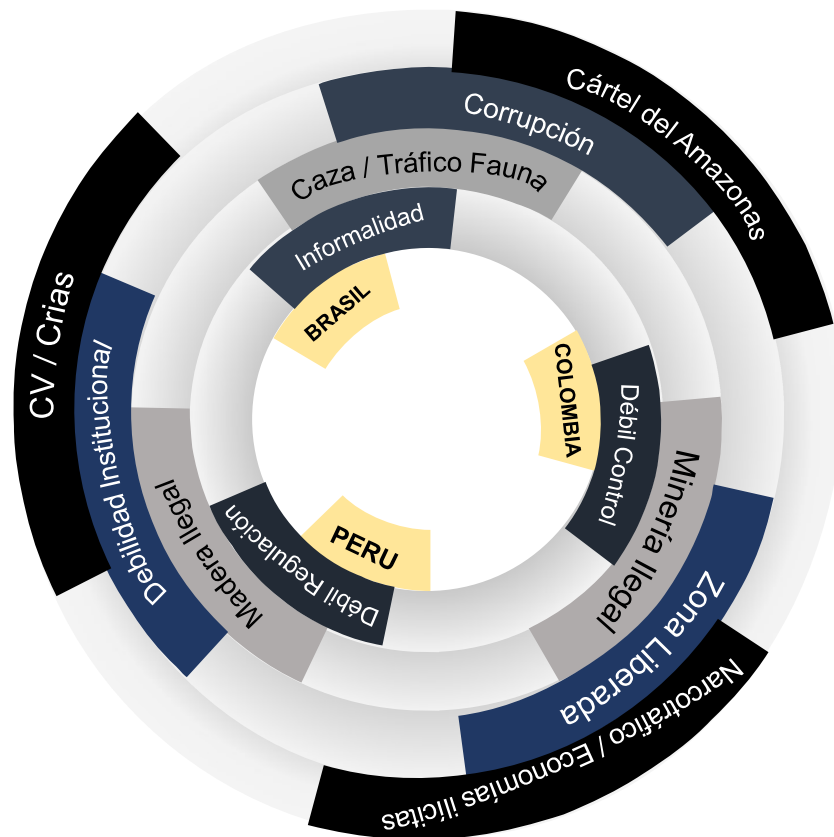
Cártel del Amazonas

Corrupción

Caza / Tráfico Fauna

Informalidad

BRASIL

COLOMBIA

Débil Control

Minería Ilegal

Zona Liberada

Narcotráfico / Economías ilícitas

PERU

Débil Regulación

Madera Ilegal

Debilidad Institucional/

CV / Crias